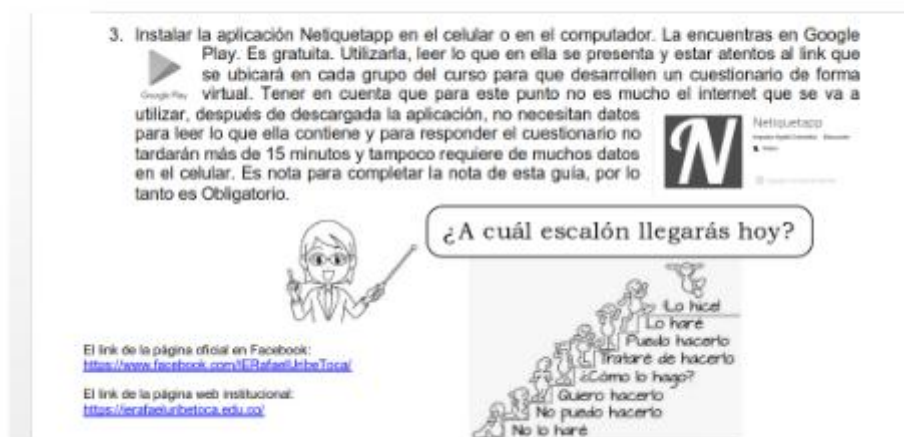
3. Instalar la aplicación Netiquetapp en el celular o en el computador. La encuentras en Google Play. Es gratuita. Utilizarla, leer lo que en ella se presenta y estar atentos al link que se ubicará en cada grupo del curso para que desarrollen un cuestionario de forma virtual. Tener en cuenta que para este punto no es mucho el internet que se va a utilizar, después de descargada la aplicación, no necesitan datos para leer lo que ella contiene y para responder el cuestionario no tardarán más de 15 minutos y tampoco requiere de muchos datos en el celular. Es nota para completar la nota de esta guía, por lo tanto es Obligatorio.

Google Play

Netiquetapp

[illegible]

¿A cuál escalón llegarás hoy?

¡Lo hice!
Lo haré
Puedo hacerlo
Trataré de hacerlo
¿Cómo lo hago?
Quiero hacerlo
No puedo hacerlo
No lo haré

El link de la página oficial en Facebook:
https://www.facebook.com/IERafaelUribeToca/

El link de la página web institucional:
https://ierafaeluribetoca.edu.co/